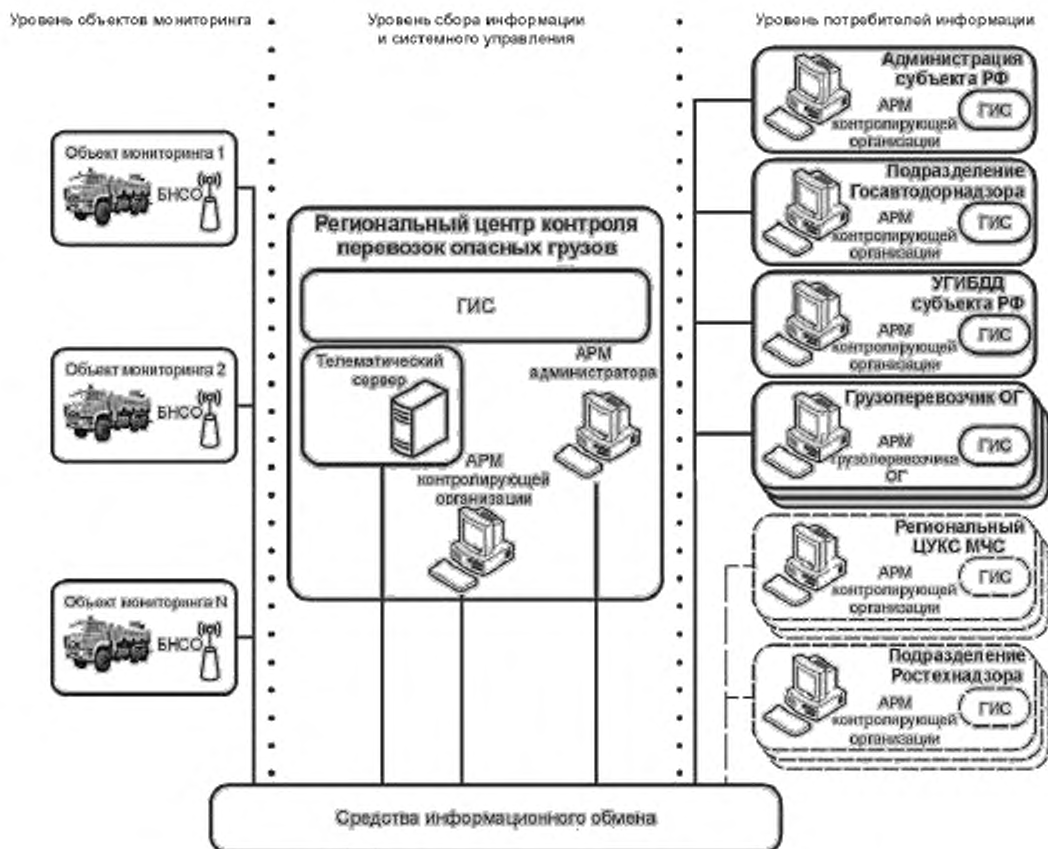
Уровень объектов мониторинга

Уровень сбора информации и системного управления

Уровень потребителей информации

Объект мониторинга 1
БНСО

Объект мониторинга 2
БНСО

Объект мониторинга N
БНСО

Региональный центр контроля перевозок опасных грузов

ГИС

Телематический сервер

АРМ администратора

АРМ контролирующей организации

Администрация субъекта РФ
АРМ контролирующей организации
ГИС

Подразделение Госавтодорнадзора
АРМ контролирующей организации
ГИС

УГИБДД субъекта РФ
АРМ контролирующей организации
ГИС

Грузоперевозчик ОГ
АРМ грузоперевозчика ОГ
ГИС

Региональный ЦУКС МЧС
АРМ контролирующей организации
ГИС

Подразделение Ростехнадзора
АРМ контролирующей организации
ГИС

Средства информационного обмена